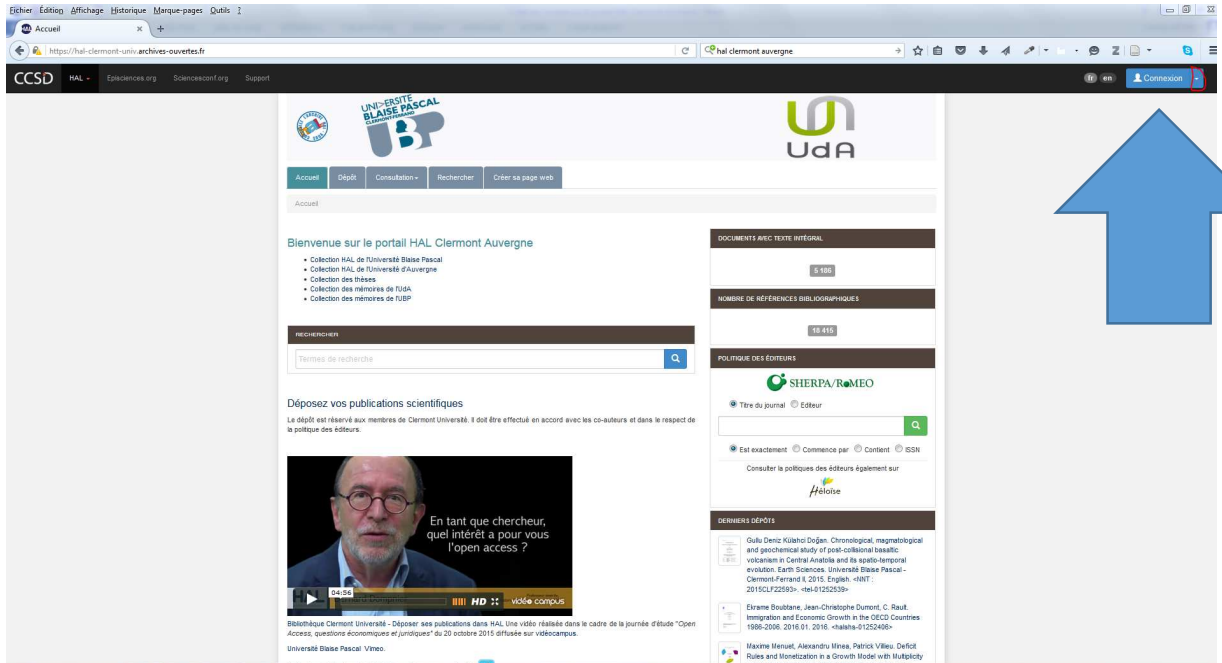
Fichier Édition Affichage Historique Marque-pages Outils ?

Accueil

https://hal-clermont-univ.archives-ouvertes.fr

hal clermont auvergne

CCSD HAL Episciences.org Sciencesconf.org Support

fr en Connexion

UNIVERSITE BLAISE PASCAL CLERMONT-FERRAND

UBP

UdA

Accueil Dépôt Consultation Rechercher Créer sa page web

Accueil

Bienvenue sur le portail HAL Clermont Auvergne

• Collection HAL de l'Université Blaise Pascal
• Collection HAL de l'Université d'Auvergne
• Collection des thèses
• Collection des mémoires de l'UdA
• Collection des mémoires de l'UBP

RECHERCHER

Termes de recherche

Déposez vos publications scientifiques

Le dépôt est réservé aux membres de Clermont Université. Il doit être effectué en accord avec les co-auteurs et dans le respect de la politique des éditeurs.

En tant que chercheur, quel intérêt a pour vous l'open access ?

04:56

HD vidéo campus

Bibliothèque Clermont Université - Déposer ses publications dans HAL Une vidéo réalisée dans le cadre de la journée d'étude "Open Access, questions économiques et juridiques" du 20 octobre 2015 diffusée sur vidéocampus.

Université Blaise Pascal. Vimeo.

DOCUMENTS AVEC TEXTE INTÉGRAL

5 106

NOMBRE DE RÉFÉRENCES BIBLIOGRAPHIQUES

18 415

POLITIQUE DES ÉDITEURS

SHERPA/RoMEO

Titre du journal Editeur

Est exactement Commence par Contient ISSN

Consulter la politiques des éditeurs également sur

Héloïse

DERNIERS DÉPÔTS

Gullu Deniz Külahci Doğan. Chronological, magmatological and geochemical study of post-collisional basaltic volcanism in Central Anatolia and its spatio-temporal evolution. Earth Sciences. Université Blaise Pascal - Clermont-Ferrand II, 2015. English. <NNT : 2015CLF22593>. <tel-01252539>

Ekrame Boubtane, Jean-Christophe Dumont, C. Rault. Immigration and Economic Growth in the OECD Countries 1986-2006. 2016.01. 2016. <halshs-01252406>

Maxime Menuet, Alexandru Minea, Patrick Villieu. Deficit Rules and Monetization in a Growth Model with Multiplicity